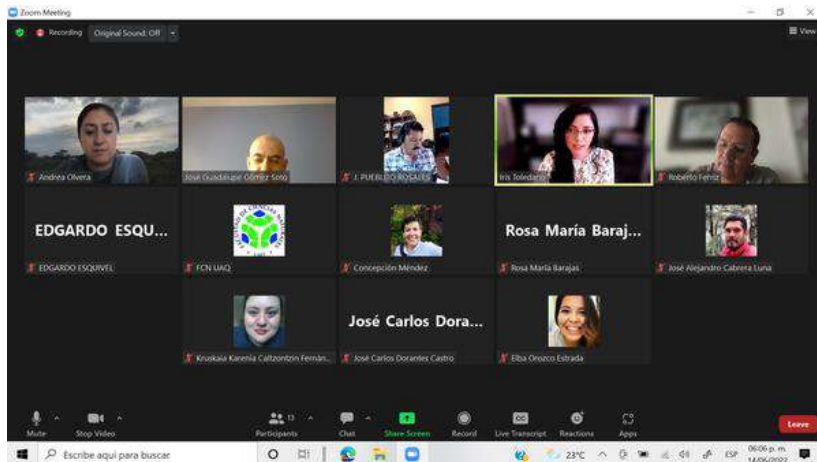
Zoom Meeting

Recording Original Sound: Off

View

Andrea Olvera

José Guadalupe Gómez Soto

J. PUEBLITO ROSALES

Iris Toledano

Roberto Ferriz

EDGARDO ESQU...

EDGARDO ESQUIVEL

FCN UAQ

Concepción Méndez

Rosa María Baraj...

Rosa María Barajas

José Alejandro Cabrera Luna

Kruskaia Karenia Caltzontzin Fernán...

José Carlos Dora...

José Carlos Dorantes Castro

Elba Orozco Estrada

Mute

Stop Video

13

Participants

Chat

Share Screen

Record

Live Transcript

Reactions

Apps

Leave

Escribe aquí para buscar

23°C

ESP

06:06 p. m.

14/06/2022